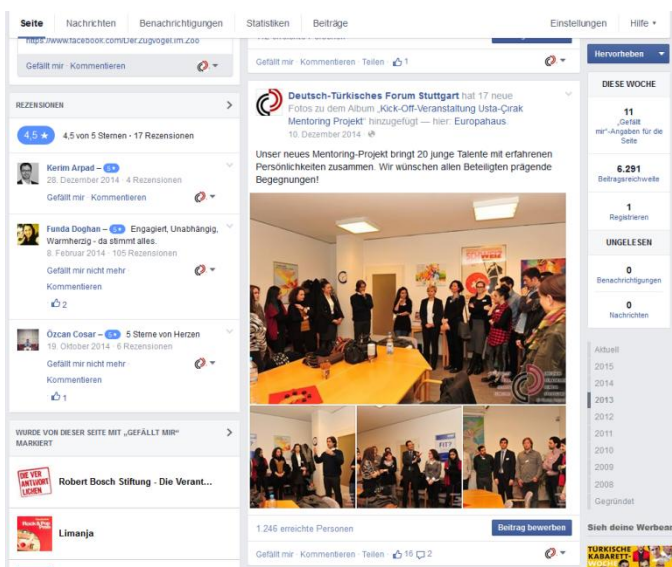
Seite Nachrichten Benachrichtigungen Statistiken Beiträge Einstellungen Hilfe

https://www.facebook.com/Der.Zugvogel.im.Zoo

Gefällt mir · Kommentieren

Gefällt mir · Kommentieren · Teilen · 1

Hervorheben

REZENSIONEN

4,5 ★ 4,5 von 5 Sternen · 17 Rezensionen

Kerim Arpad – 5★
28. Dezember 2014 · 4 Rezensionen
Gefällt mir · Kommentieren

Funda Doghan – 5★ Engagiert, Unabhängig, Warmherzig - da stimmt alles.
8. Februar 2014 · 105 Rezensionen
Gefällt mir nicht mehr · Kommentieren
2

Özcan Cosar – 5★ 5 Sterne von Herzen
19. Oktober 2014 · 6 Rezensionen
Gefällt mir nicht mehr · Kommentieren
1

WURDE VON DIESER SEITE MIT „GEFÄLLT MIR" MARKIERT

Robert Bosch Stiftung - Die Verant...

Limanja

Deutsch-Türkisches Forum Stuttgart hat 17 neue Fotos zu dem Album „Kick-Off-Veranstaltung Usta-Çırak Mentoring Projekt" hinzugefügt — hier: Europahaus.
10. Dezember 2014

Unser neues Mentoring-Projekt bringt 20 junge Talente mit erfahrenen Persönlichkeiten zusammen. Wir wünschen allen Beteiligten prägende Begegnungen!

1.246 erreichte Personen

Beitrag bewerben

Gefällt mir · Kommentieren · Teilen · 16 2

DIESE WOCHE

11
„Gefällt mir"-Angaben für die Seite

6.291
Beitragsreichweite

1
Registrieren

UNGELESEN

0
Benachrichtigungen

0
Nachrichten

Aktuell
2015
2014
2013
2012
2011
2010
2009
2008
Gegründet

Sieh deine Werbean

TÜRKISCHE KABARETT-WOCHE